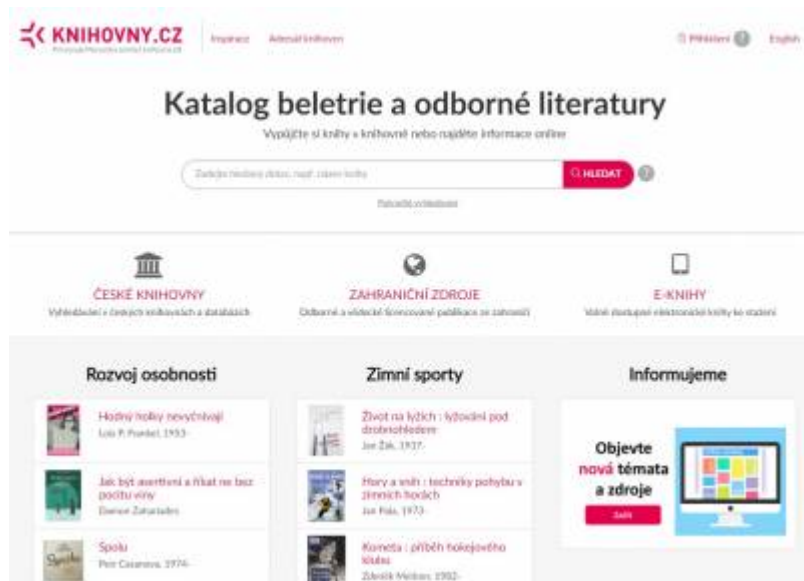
KNIHOVNY.CZ

Inspirace Adresář knihoven

Přihlášení English

Katalog beletrie a odborné literatury

Vypůjčte si knihy v knihovně nebo najděte informace online

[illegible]

HLEDAT

Pokročilé vyhledávání

ČESKÉ KNIHOVNY
Vyhledávání v českých knihovnách a databázích

ZAHRANIČNÍ ZDROJE
Odborné a vědecké licencované publikace ze zahraničí

E-KNIHY
Volně dostupné elektronické knihy ke stažení

Rozvoj osobnosti

Hodný holky nevyčnívají
Lois P. Frankel, 1953-

Jak být asertivní a říkat ne bez pocitu viny
Damon Zahariades

Spolu
Petr Casanova, 1974-

Zimní sporty

Život na lyžích : lyžování pod drobnohledem
Jan Žák, 1937-

Hory a sníh : techniky pohybu v zimních horách
Jan Pala, 1973-

Kometa : příběh hokejového klubu
Zdeněk Meitner, 1982-

Informujeme

Objevte nová témata a zdroje

Zjistit